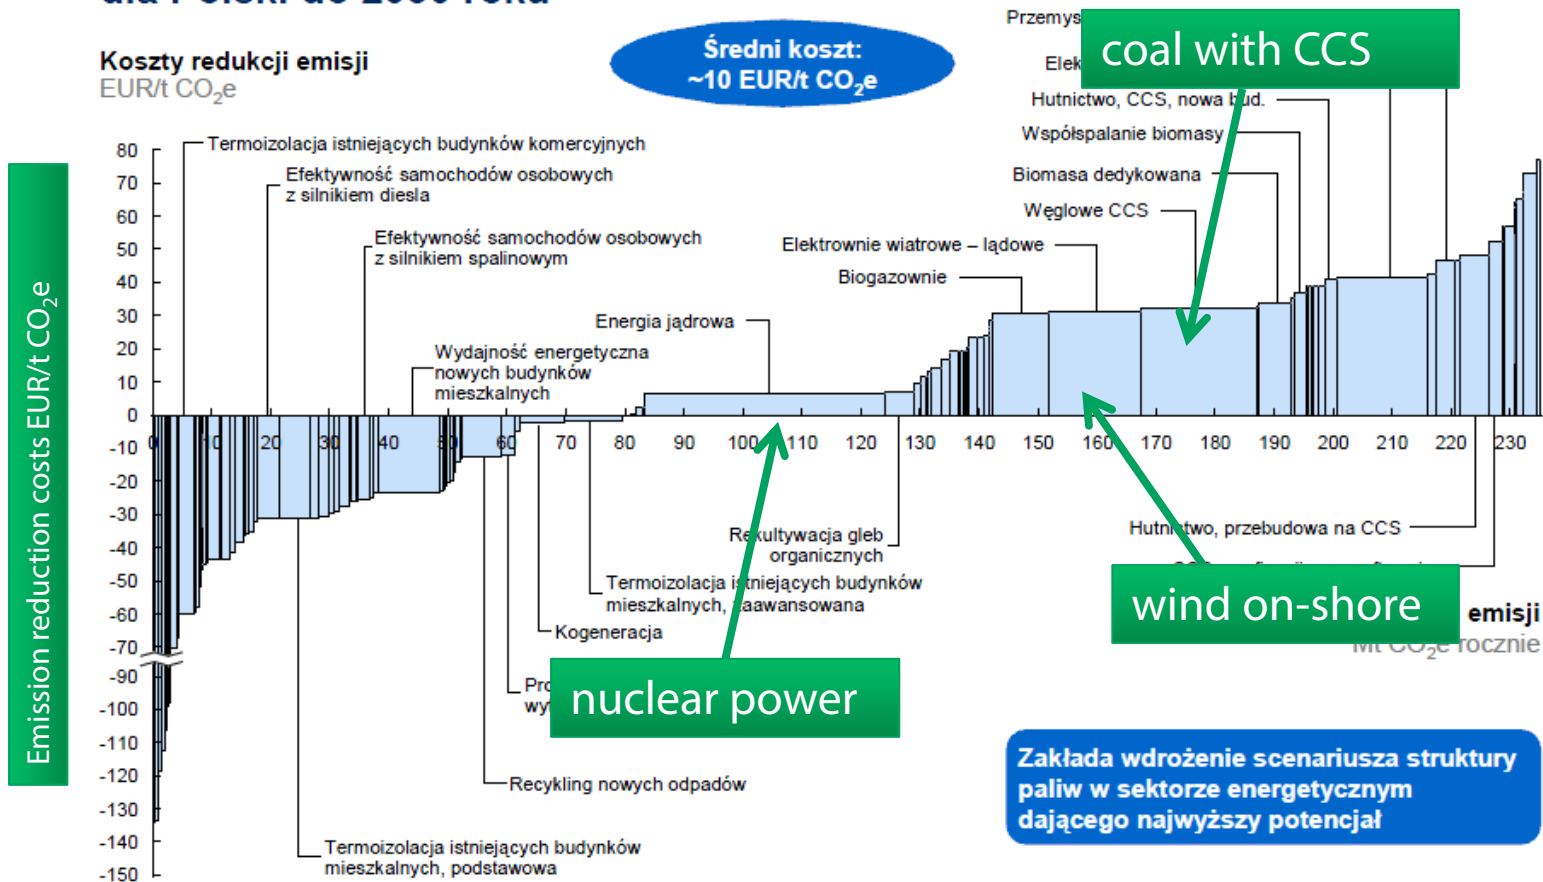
Koszty redukcji emisji
EUR/t $CO_2$e

Średni koszt: ~10 EUR/t $CO_2$e

Przemys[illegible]
Elek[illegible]
coal with CCS
Hutnictwo, CCS, nowa bud.
Współspalanie biomasy
Biomasa dedykowana
Węglowe CCS
Elektrownie wiatrowe – lądowe
Biogazownie
Energia jądrowa
Wydajność energetyczna nowych budynków mieszkalnych
Termoizolacja istniejących budynków komercyjnych
Efektywność samochodów osobowych z silnikiem diesla
Efektywność samochodów osobowych z silnikiem spalinowym

Emission reduction costs EUR/t $CO_2$e

80
70
60
50
40
30
20
10
0
-10
-20
-30
-40
-50
-60
-70
-90
-100
-110
-120
-130
-140
-150

0 10 20 30 40 50 60 70 80 90 100 110 120 130 140 150 160 170 180 190 200 210 220 230

Rekultywacja gleb organicznych
Termoizolacja istniejących budynków mieszkalnych, zaawansowana
Kogeneracja
Pro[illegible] wy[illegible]
nuclear power
Recykling nowych odpadów
Termoizolacja istniejących budynków mieszkalnych, podstawowa
Hutnictwo, przebudowa na CCS
wind on-shore
emisji
Mt $CO_2$e rocznie

Zakłada wdrożenie scenariusza struktury paliw w sektorze energetycznym dającego najwyższy potencjał